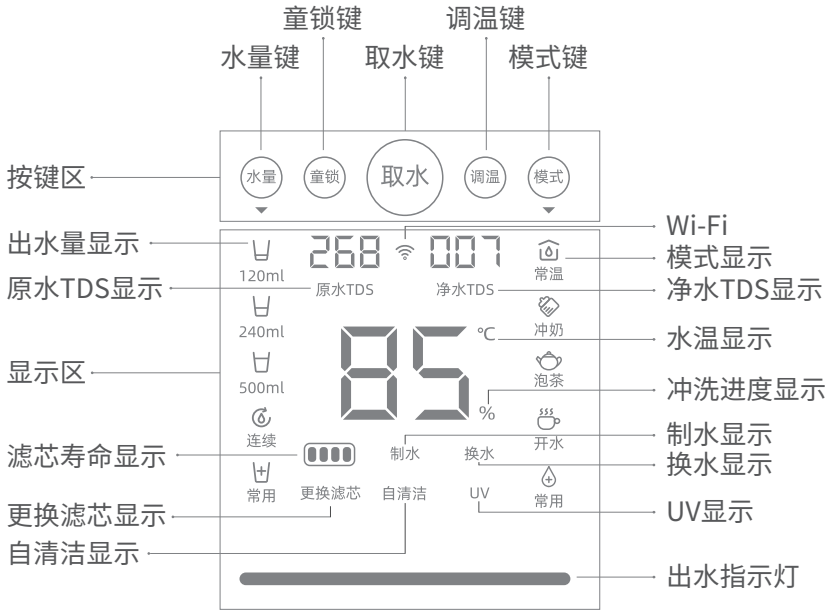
童锁键
调温键
水量键
取水键
模式键

按键区
水量
童锁
取水
调温
模式

Wi-Fi
出水量显示
268
007
模式显示
120ml
常温
原水TDS显示
原水TDS
净水TDS
净水TDS显示
240ml
冲奶
水温显示
℃
显示区
85
500ml
泡茶
冲洗进度显示
%
连续
开水
制水显示
滤芯寿命显示
制水
换水
换水显示
常用
常用
更换滤芯
自清洁
UV
UV显示
更换滤芯显示
自清洁显示
出水指示灯